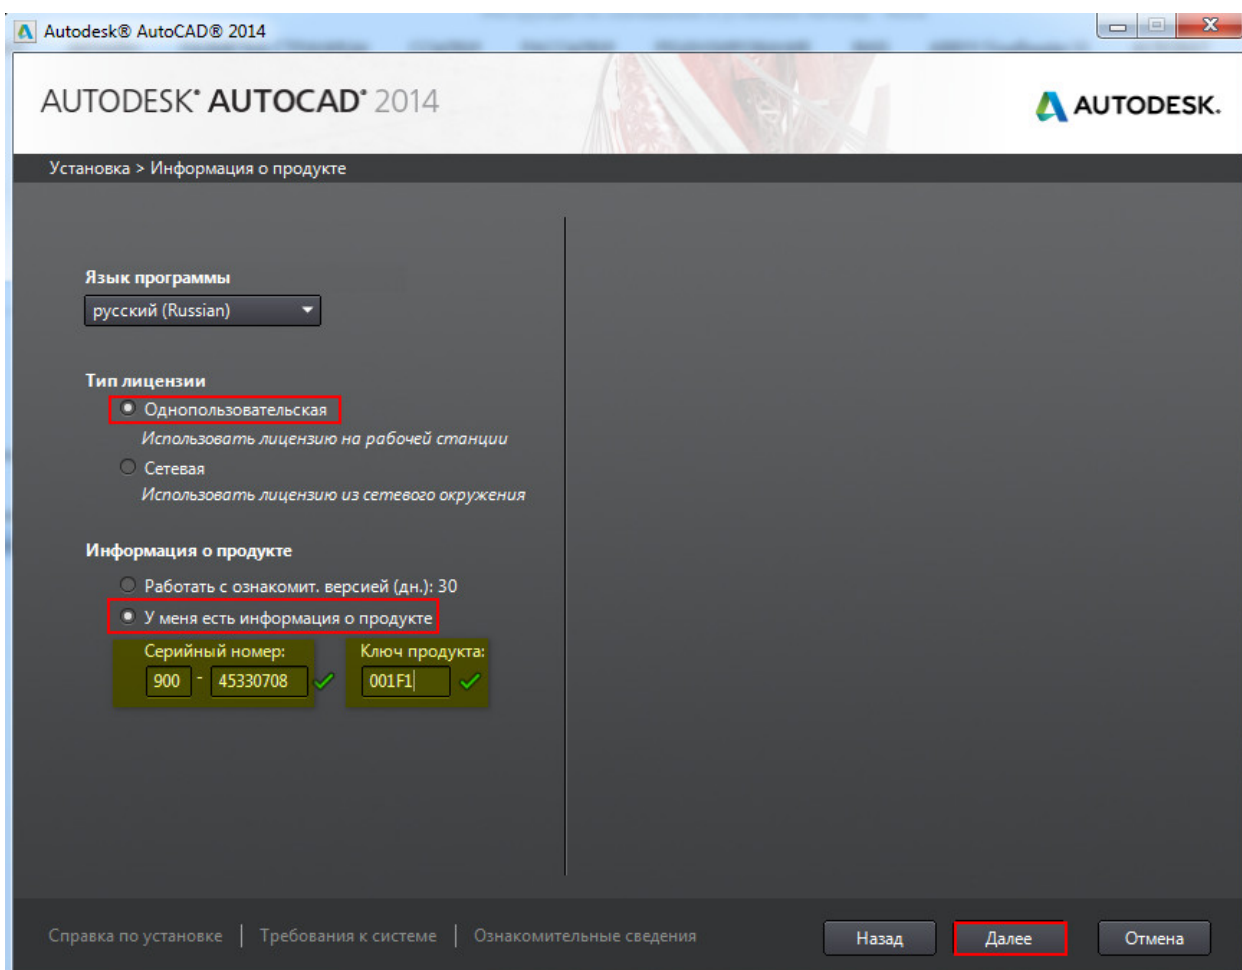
Autodesk® AutoCAD® 2014

AUTODESK® AUTOCAD® 2014

AUTODESK.

Установка > Информация о продукте

Язык программы

русский (Russian)

Тип лицензии

Однопользовательская

Использовать лицензию на рабочей станции

Сетевая

Использовать лицензию из сетевого окружения

Информация о продукте

Работать с ознакомит. версией (дн.): 30

У меня есть информация о продукте

Серийный номер:

900 - 45330708

Ключ продукта:

001F1

Справка по установке | Требования к системе | Ознакомительные сведения

Назад

Далее

Отмена